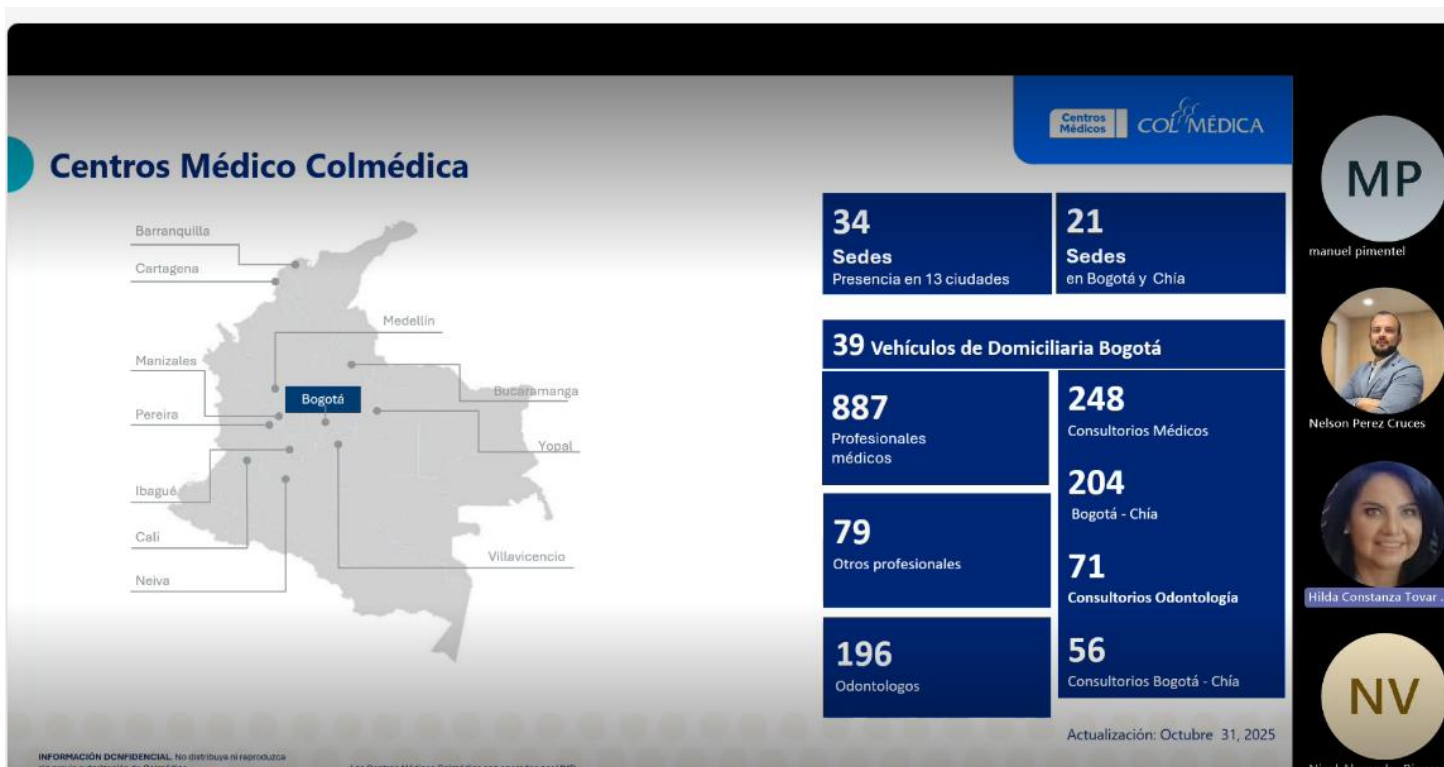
Centros Médicos COLMÉDICA

Centros Médico Colmédica

Barranquilla
Cartagena
Medellín
Manizales
Bogotá
Bucaramanga
Pereira
Yopal
Ibagué
Cali
Villavicencio
Neiva

34
Sedes
Presencia en 13 ciudades

21
Sedes
en Bogotá y Chía

39 Vehículos de Domiciliaria Bogotá

887
Profesionales médicos

248
Consultorios Médicos

204
Bogotá - Chía

79
Otros profesionales

71
Consultorios Odontología

196
Odontologos

56
Consultorios Bogotá - Chía

Actualización: Octubre 31, 2025

INFORMACIÓN CONFIDENCIAL. No distribuya ni reproduzca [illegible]

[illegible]

MP
manuel pimentel

Nelson Perez Cruces

Hilda Constanza Tovar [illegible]

NV
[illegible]